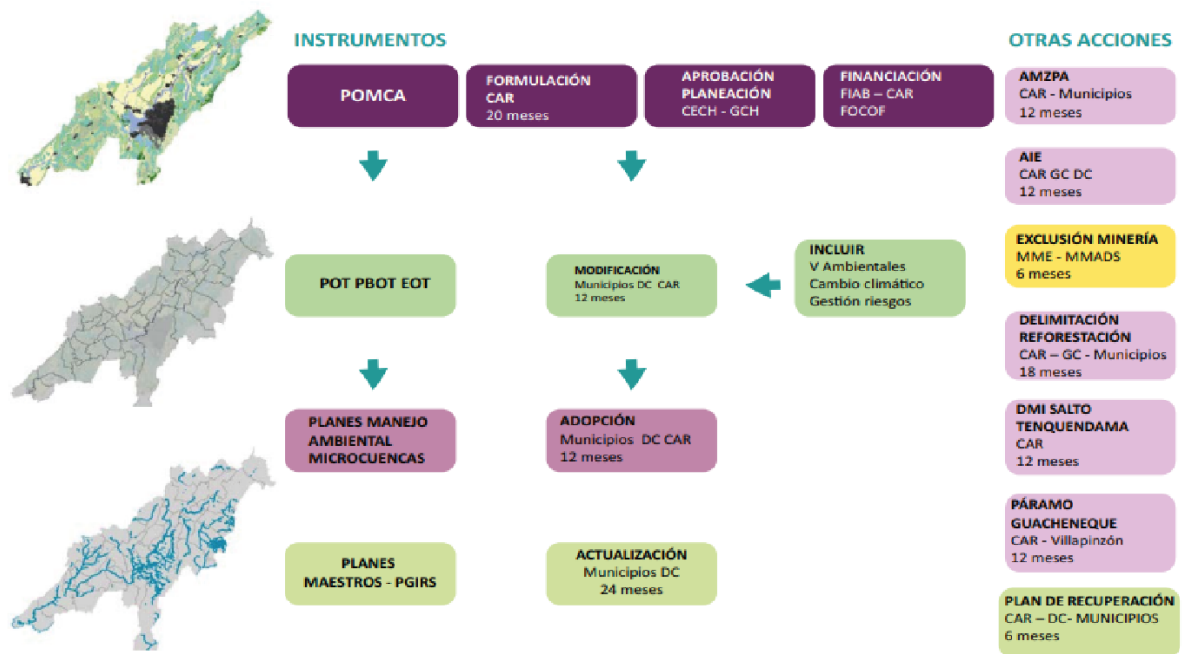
INSTRUMENTOS

POMCA

FORMULACIÓN CAR
20 meses

APROBACIÓN PLANEACIÓN
CECH - GCH

FINANCIACIÓN
FIAB – CAR
FOCOF

POT PBOT EOT

MODIFICACIÓN
Municipios DC CAR
12 meses

INCLUIR
V Ambientales
Cambio climático
Gestión riesgos

PLANES MANEJO AMBIENTAL MICROCUENCAS

ADOPCIÓN
Municipios DC CAR
12 meses

PLANES MAESTROS - PGIRS

ACTUALIZACIÓN
Municipios DC
24 meses

OTRAS ACCIONES

AMZPA
CAR - Municipios
12 meses

AIE
CAR GC DC
12 meses

EXCLUSIÓN MINERÍA
MME - MMADS
6 meses

DELIMITACIÓN REFORESTACIÓN
CAR – GC - Municipios
18 meses

DMI SALTO TENQUENDAMA
CAR
12 meses

PÁRAMO GUACHENEQUE
CAR - Villapinzón
12 meses

PLAN DE RECUPERACIÓN
CAR – DC- MUNICIPIOS
6 meses